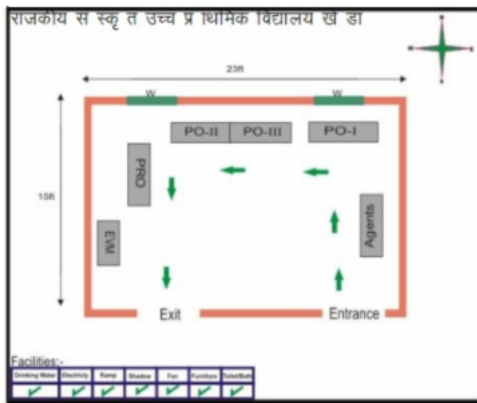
राजकीय स स्कृ त उच्च प्र थिमिक विद्यालय खे डा

23ft

W

W

PO-II

PO-III

PO-I

PRO

15ft

Agents

EVM

Exit

Entrance

Facilities:-

| Drinking Water | Electricity | Ramp | Shadow | Fan | Furniture | Toilet/Bath |
|---|---|---|---|---|---|---|
| ✓ | ✓ | ✓ | ✓ | ✓ | ✓ | ✓ |